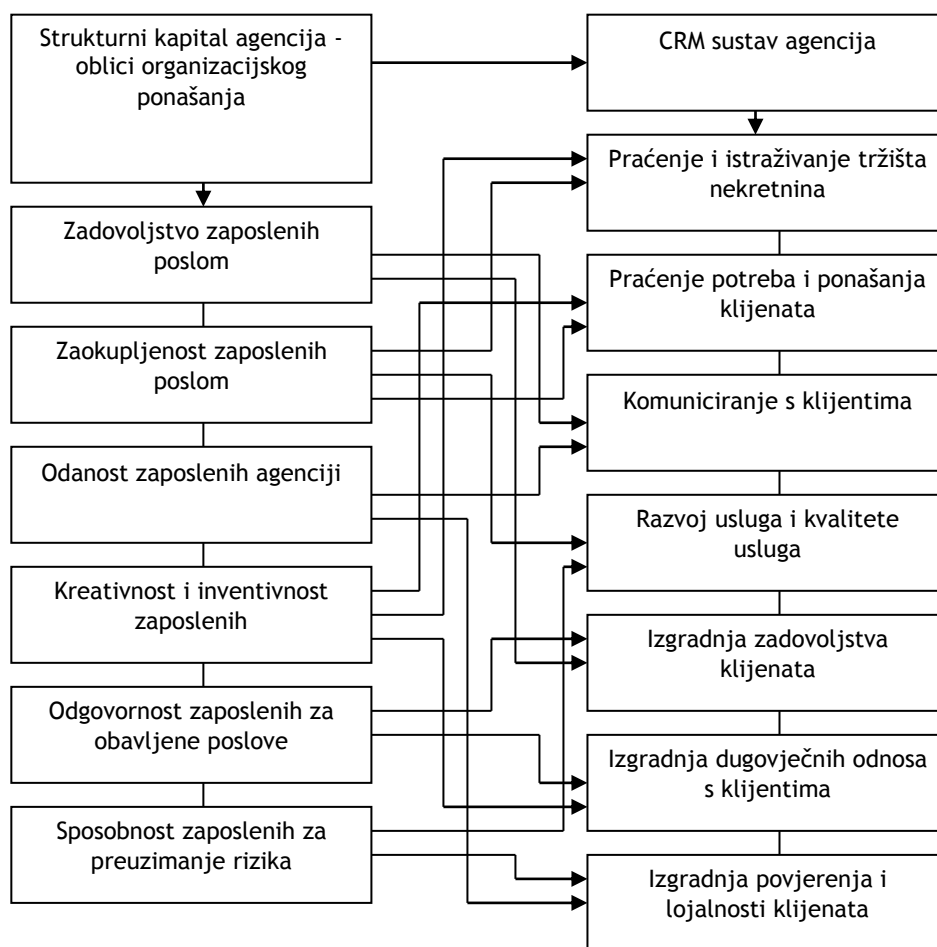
Strukturni kapital agencija - oblici organizacijskog ponašanja

Zadovoljstvo zaposlenih poslom

Zaokupljenost zaposlenih poslom

Odanost zaposlenih agenciji

Kreativnost i inventivnost zaposlenih

Odgovornost zaposlenih za obavljene poslove

Sposobnost zaposlenih za preuzimanje rizika

CRM sustav agencija

Praćenje i istraživanje tržišta nekretnina

Praćenje potreba i ponašanja klijenata

Komuniciranje s klijentima

Razvoj usluga i kvalitete usluga

Izgradnja zadovoljstva klijenata

Izgradnja dugovječnih odnosa s klijentima

Izgradnja povjerenja i lojalnosti klijenata